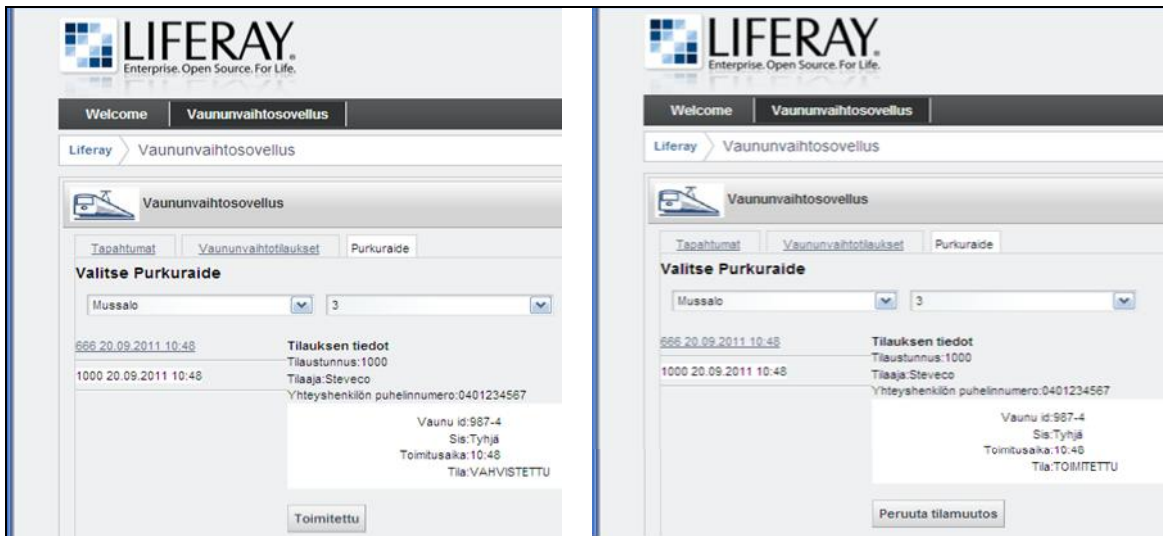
LIFERAY
Enterprise. Open Source. For Life.

Welcome
Vaununvaihtosovellus

Liferay
Vaununvaihtosovellus

Vaununvaihtosovellus

Tapahtumat
Vaununvaihtotilaukset
Purkuraide

Valitse Purkuraide

Mussalo
3

666 20.09.2011 10:48
1000 20.09.2011 10:48

Tilauksen tiedot
Tilaustunnus:1000
Tilaaja:Steveco
Yhteyshenkilön puhelinnumero:0401234567

Vaunu id:987-4
Sis:Tyhjä
Toimitusaika:10:48
Tila:VAHVISTETTU

Toimitettu

LIFERAY
Enterprise. Open Source. For Life.

Welcome
Vaununvaihtosovellus

Liferay
Vaununvaihtosovellus

Vaununvaihtosovellus

Tapahtumat
Vaununvaihtotilaukset
Purkuraide

Valitse Purkuraide

Mussalo
3

666 20.09.2011 10:48
1000 20.09.2011 10:48

Tilauksen tiedot
Tilaustunnus:1000
Tilaaja:Steveco
Yhteyshenkilön puhelinnumero:0401234567

Vaunu id:987-4
Sis:Tyhjä
Toimitusaika:10:48
Tila:TOIMITETTU

Peruuta tilamuutos